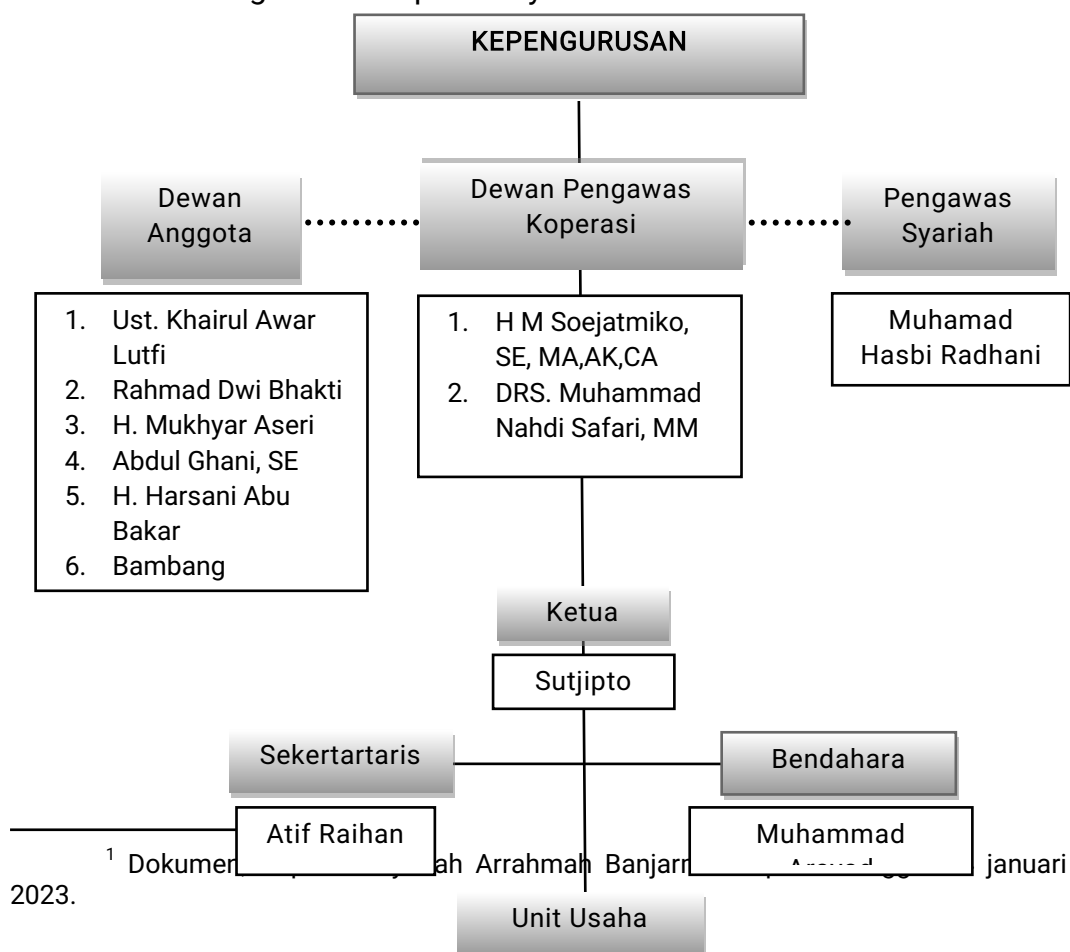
KEPENGURUSAN

Dewan Anggota

Dewan Pengawas Koperasi

Pengawas Syariah

1. Ust. Khairul Awar Lutfi
2. Rahmad Dwi Bhakti
3. H. Mukhyar Aseri
4. Abdul Ghani, SE
5. H. Harsani Abu Bakar
6. Bambang

1. H M Soejatmiko, SE, MA,AK,CA
2. DRS. Muhammad Nahdi Safari, MM

Muhamad Hasbi Radhani

Ketua

Sutjipto

Sekertartaris

Bendahara

Atif Raihan

Muhammad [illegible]

$^1$ Dokumen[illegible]ah Arrahmah Banjar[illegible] januari 2023.

Unit Usaha